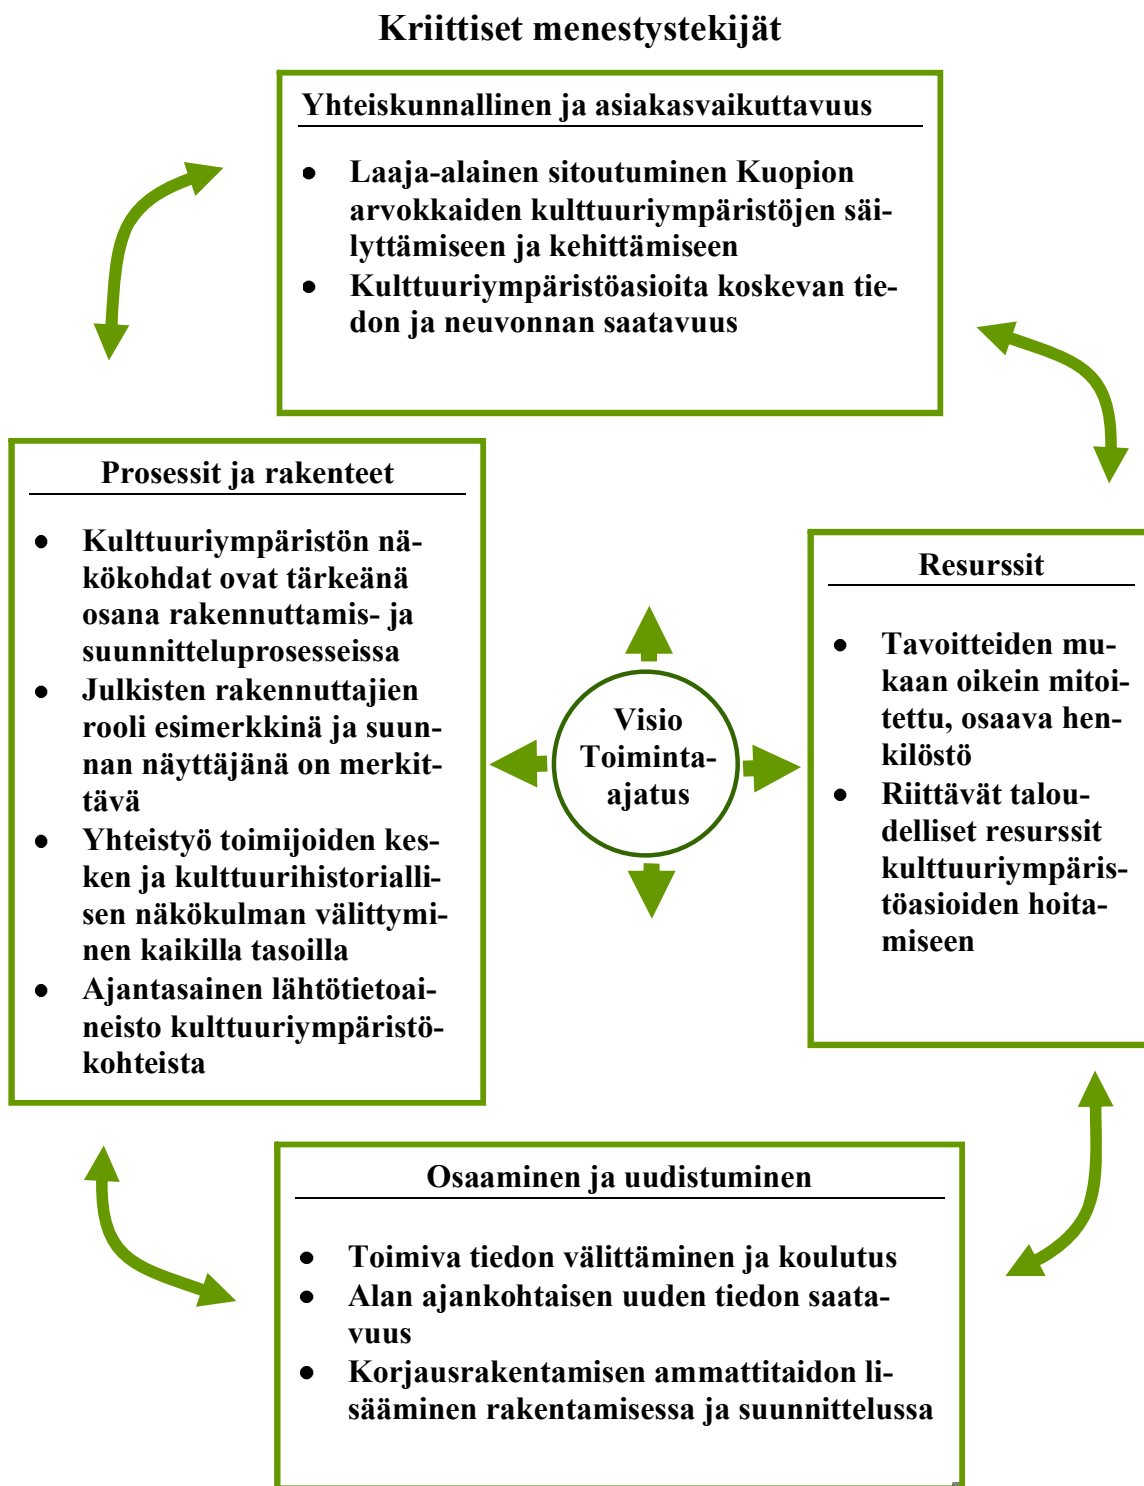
Kriittiset menestystekijät

Yhteiskunnallinen ja asiakasvaikuttavuus

- Laaja-alainen sitoutuminen Kuopion arvokkaiden kulttuuriympäristöjen säilyttämiseen ja kehittämiseen
- Kulttuuriympäristöasioita koskevan tiedon ja neuvonnan saatavuus

Prosessit ja rakenteet

- Kulttuuriympäristön näkökohdat ovat tärkeänä osana rakennuttamis- ja suunnitteluprosesseissa
- Julkisten rakennuttajien rooli esimerkkinä ja suunnan näyttäjänä on merkittävä
- Yhteistyö toimijoiden kesken ja kulttuurihistoriallisen näkökulman välittyminen kaikilla tasoilla
- Ajantasainen lähtötietoaineisto kulttuuriympäristökohteista

Visio Toiminta-ajatus

Resurssit

- Tavoitteiden mukaan oikein mitoitettu, osaava henkilöstö
- Riittävät taloudelliset resurssit kulttuuriympäristöasioiden hoitamiseen

Osaaminen ja uudistuminen

- Toimiva tiedon välittäminen ja koulutus
- Alan ajankohtaisen uuden tiedon saatavuus
- Korjausrakentamisen ammattitaidon lisääminen rakentamisessa ja suunnittelussa